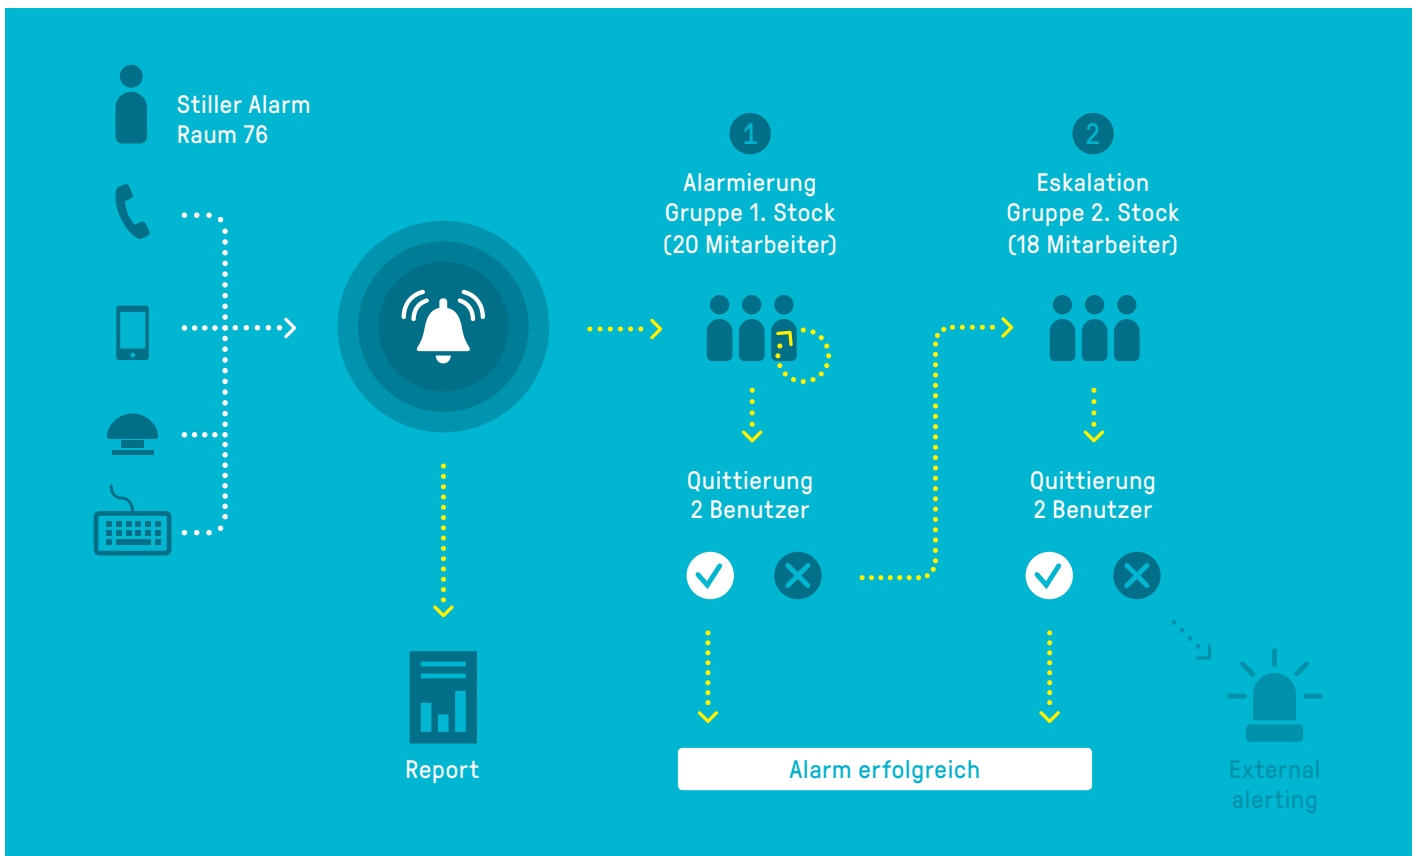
Stiller Alarm
Raum 76

Report

1

Alarmierung
Gruppe 1. Stock
(20 Mitarbeiter)

Quittierung
2 Benutzer

2

Eskalation
Gruppe 2. Stock
(18 Mitarbeiter)

Quittierung
2 Benutzer

Alarm erfolgreich

External alerting